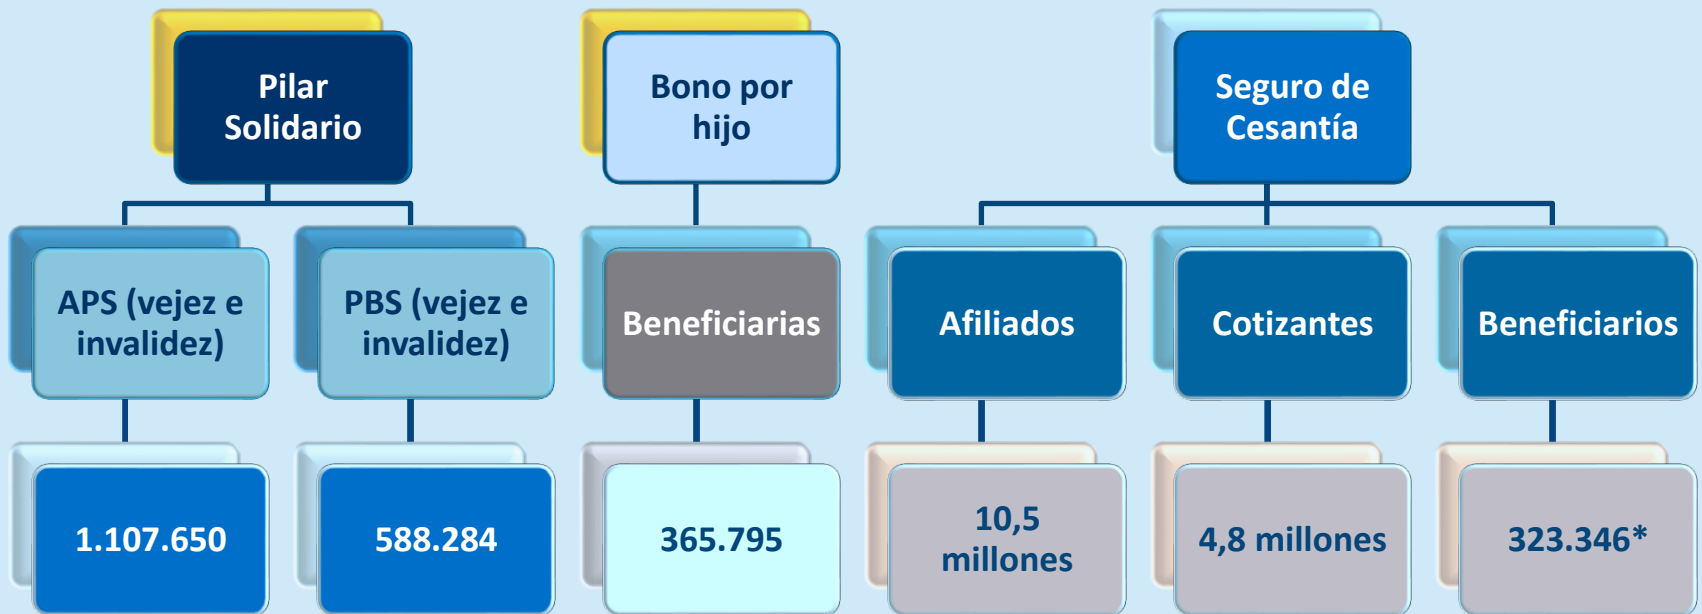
Pilar Solidario

APS (vejez e invalidez)

1.107.650

PBS (vejez e invalidez)

588.284

Bono por hijo

Beneficiarias

365.795

Seguro de Cesantía

Afiliados

10,5 millones

Cotizantes

4,8 millones

Beneficiarios

323.346*